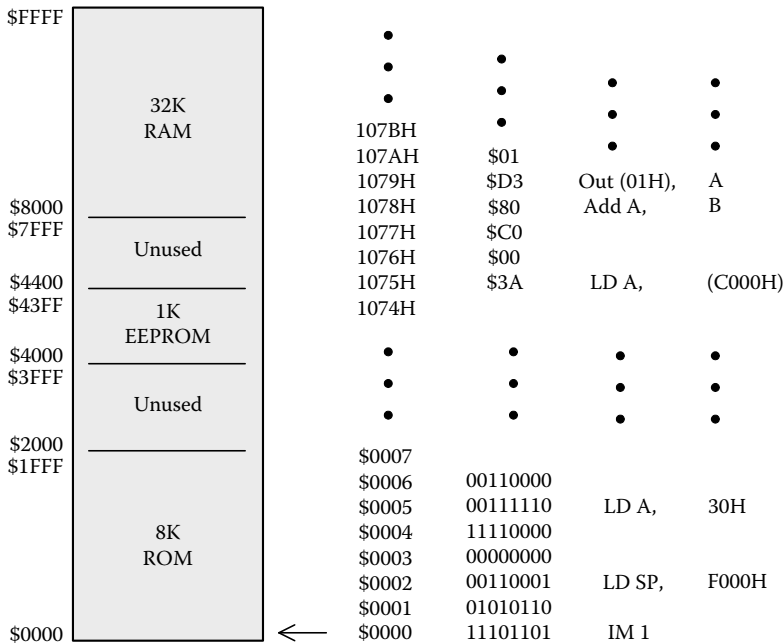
$FFFF

32K
RAM

$8000
$7FFF

Unused

$4400
$43FF

1K
EEPROM

$4000
$3FFF

Unused

$2000
$1FFF

8K
ROM

$0000

| | | | |
|---|---|---|---|
| 107BH | | | |
| 107AH | \$01 | | |
| 1079H | \$D3 | Out (01H), | A |
| 1078H | \$80 | Add A, | B |
| 1077H | \$C0 | | |
| 1076H | \$00 | | |
| 1075H | \$3A | LD A, | (C000H) |
| 1074H | | | |

| | | | |
|---|---|---|---|
| \$0007 | | | |
| \$0006 | 00110000 | | |
| \$0005 | 00111110 | LD A, | 30H |
| \$0004 | 11110000 | | |
| \$0003 | 00000000 | | |
| \$0002 | 00110001 | LD SP, | F000H |
| \$0001 | 01010110 | | |
| \$0000 | 11101101 | IM 1 | |